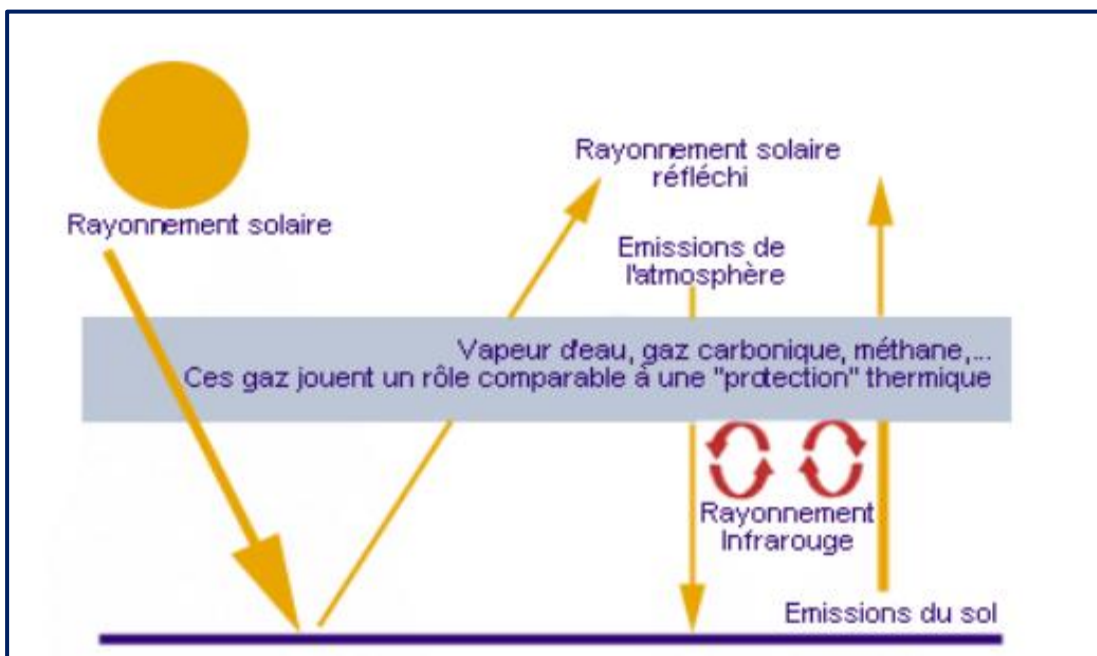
Rayonnement solaire

Rayonnement solaire réfléchi

Emissions de l'atmosphère

Vapeur d'eau, gaz carbonique, méthane,...
Ces gaz jouent un rôle comparable à une "protection" thermique

Rayonnement Infrarouge

Emissions du sol